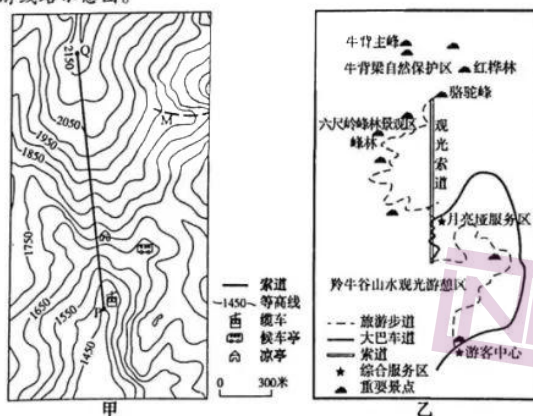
游线示意图。

Q
2150
2050
M
1950
1850
1750
1650
1550
1450
P

索道
~1450~ 等高线
缆车
候车亭
凉亭
0 300米
甲

牛背主峰
牛背梁自然保护区
红桦林
骆驼峰
六尺岭峰林景观区
峰林
观光索道
月亮垭服务区
羚牛谷山水观光游憩区
旅游步道
大巴车道
索道
综合服务区
重要景点
游客中心
乙